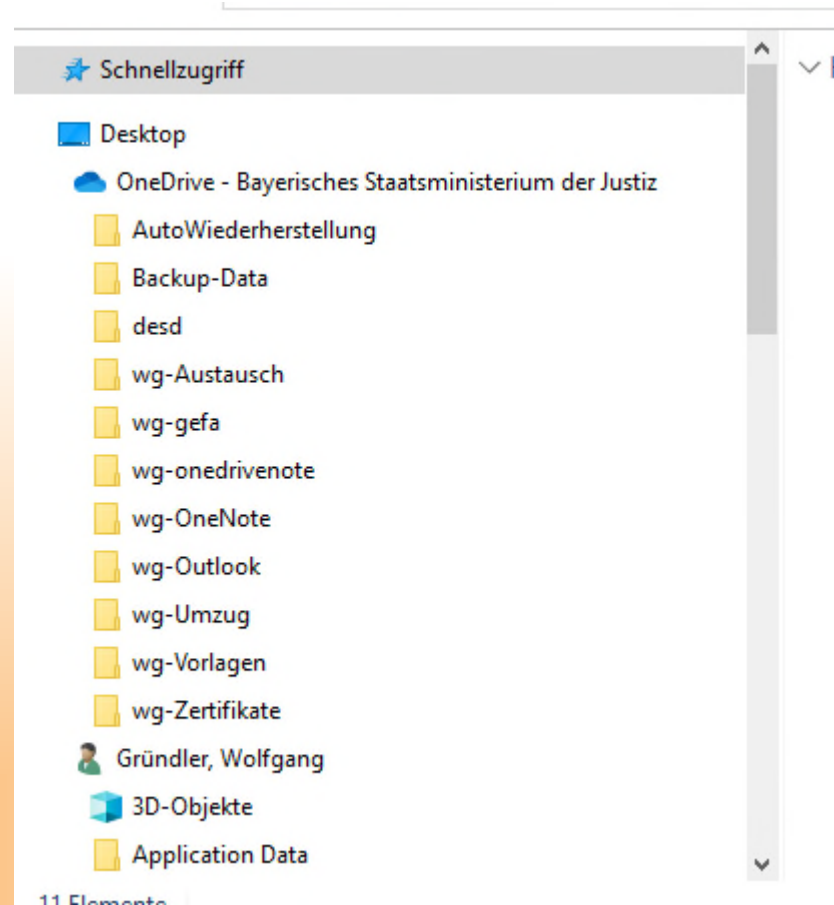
Schnellzugriff

Desktop

OneDrive - Bayerisches Staatsministerium der Justiz

AutoWiederherstellung

Backup-Data

desd

wg-Austausch

wg-gefa

wg-onedrivenote

wg-OneNote

wg-Outlook

wg-Umzug

wg-Vorlagen

wg-Zertifikate

Gründler, Wolfgang

3D-Objekte

Application Data

11 Elemente